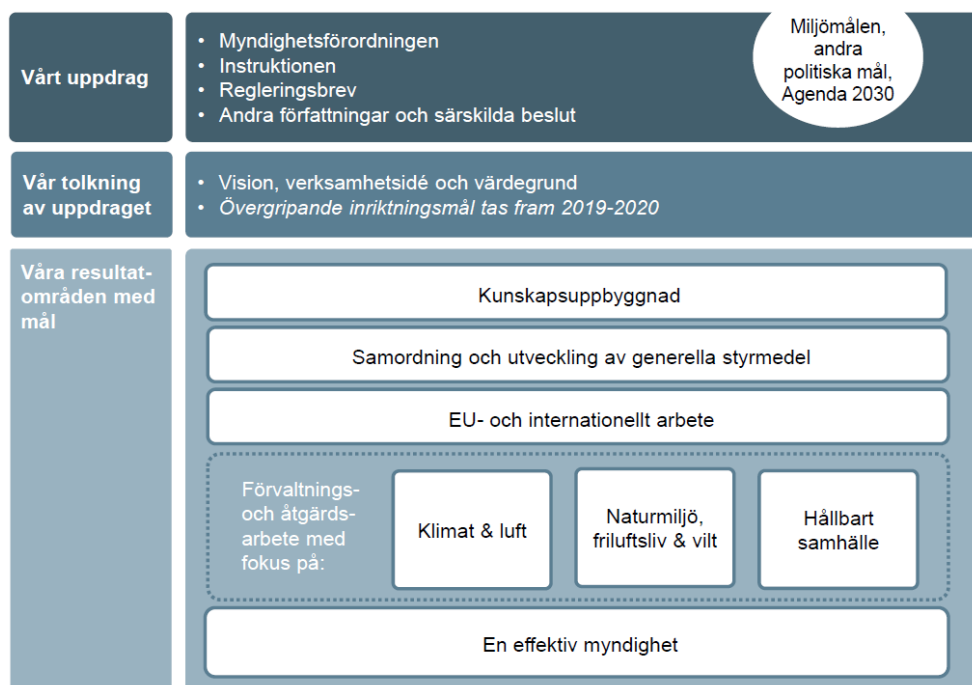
Vårt uppdrag

• Myndighetsförordningen
• Instruktionen
• Regleringsbrev
• Andra författningar och särskilda beslut

Miljömålen, andra politiska mål, Agenda 2030

Vår tolkning av uppdraget

• Vision, verksamhetsidé och värdegrund
• *Övergripande inriktningsmål tas fram 2019-2020*

Våra resultatområden med mål

Kunskapsuppbyggnad

Samordning och utveckling av generella styrmedel

EU- och internationellt arbete

Förvaltnings- och åtgärdsarbete med fokus på:

Klimat & luft

Naturmiljö, friluftsliv & vilt

Hållbart samhälle

En effektiv myndighet